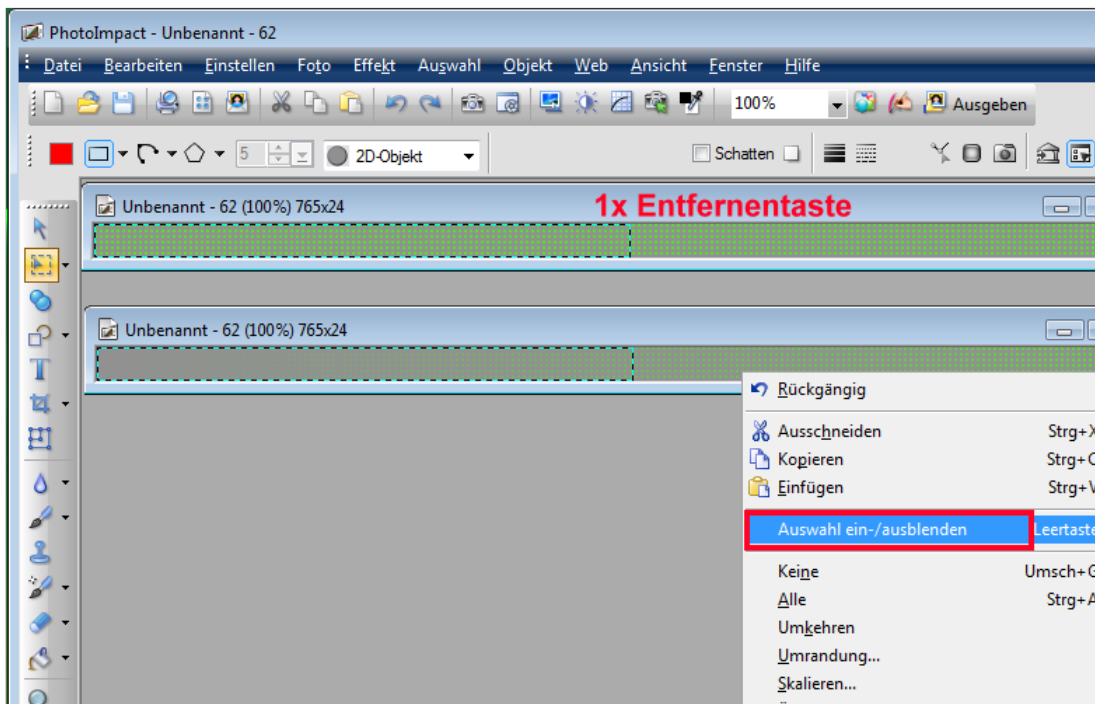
PhotoImpact - Unbenannt - 62

Datei Bearbeiten Einstellen Foto Effekt Auswahl Objekt Web Ansicht Fenster Hilfe

100% Ausgeben

5 2D-Objekt Schatten

Unbenannt - 62 (100%) 765x24

1x Entfernentaste

Unbenannt - 62 (100%) 765x24

Rückgängig

Ausschneiden Strg+X

Kopieren Strg+C

Einfügen Strg+V

Auswahl ein-/ausblenden Leertaste

Keine Umsch+G

Alle Strg+A

Umkehren

Umrandung...

Skalieren...